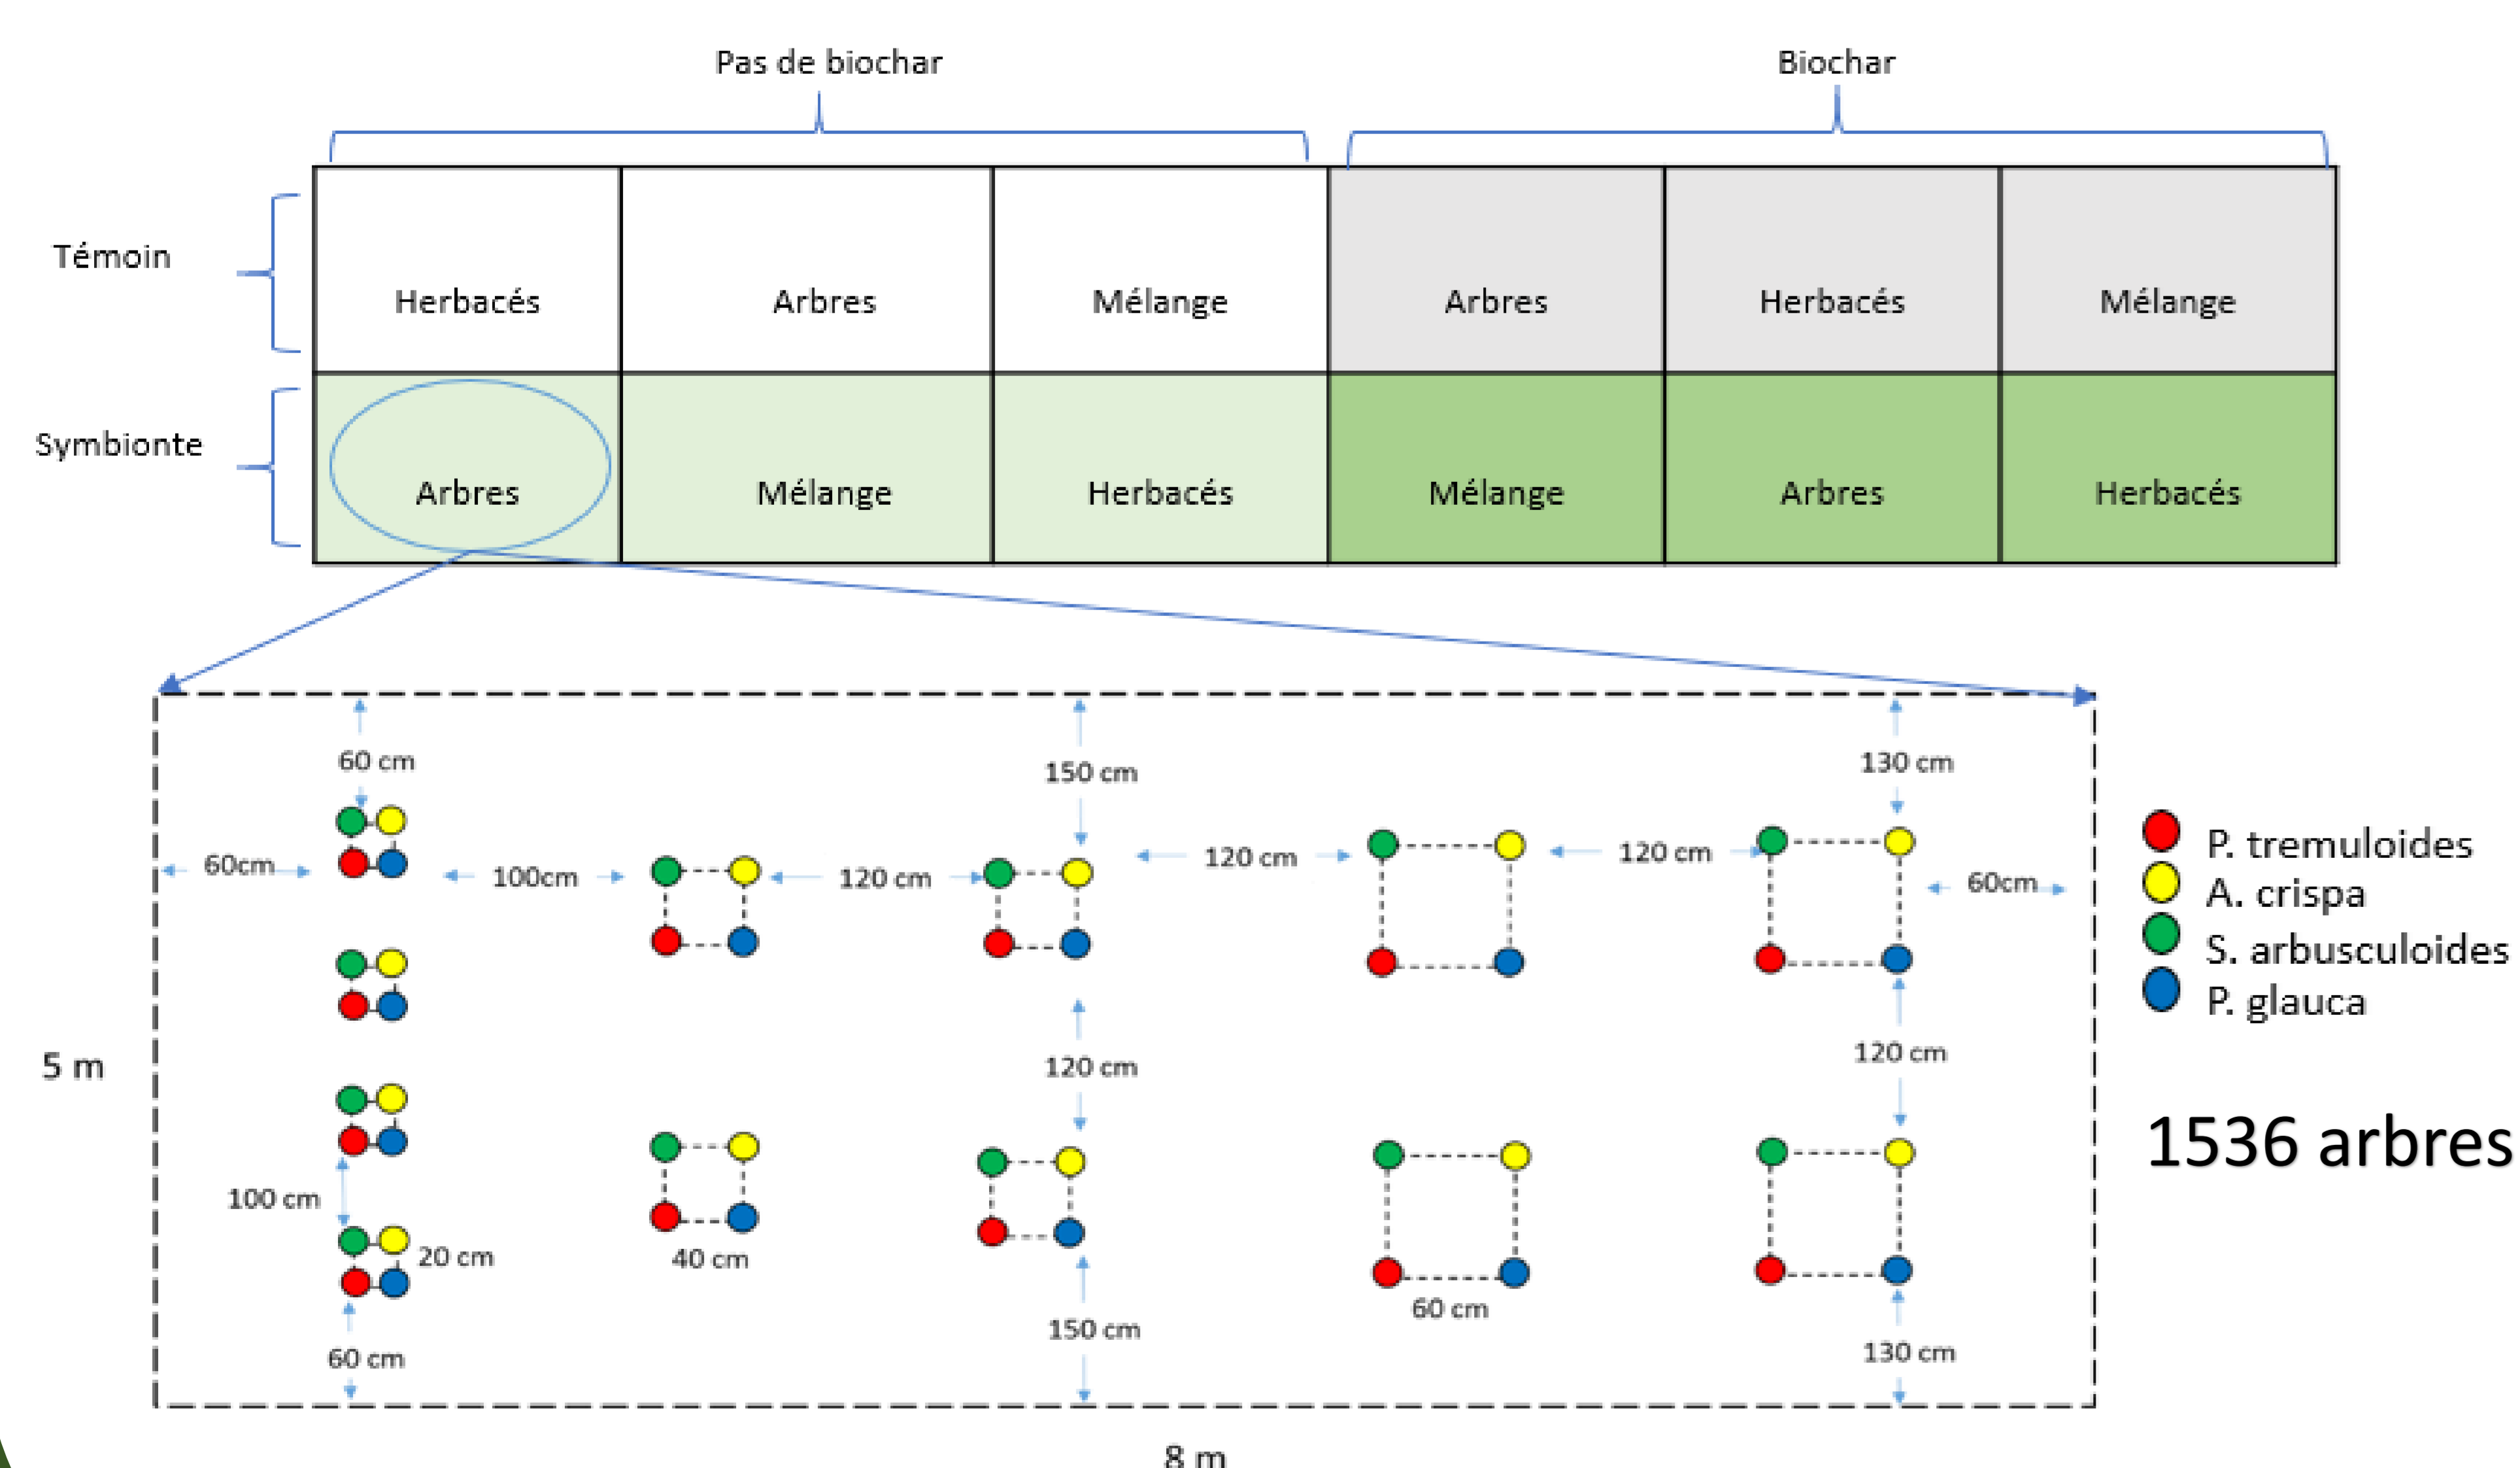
Pas de biochar

Biochar

Témoin

Symbionte

| Herbacés | Arbres | Mélange | Arbres | Herbacés | Mélange |
|---|---|---|---|---|---|
| Arbres | Mélange | Herbacés | Mélange | Arbres | Herbacés |

60 cm

150 cm

130 cm

60cm

100cm

120 cm

120 cm

120 cm

60cm

5 m

120 cm

120 cm

100 cm

20 cm

40 cm

150 cm

60 cm

130 cm

60 cm

8 m

P. tremuloides
A. crispa
S. arbusculoides
P. glauca

1536 arbres